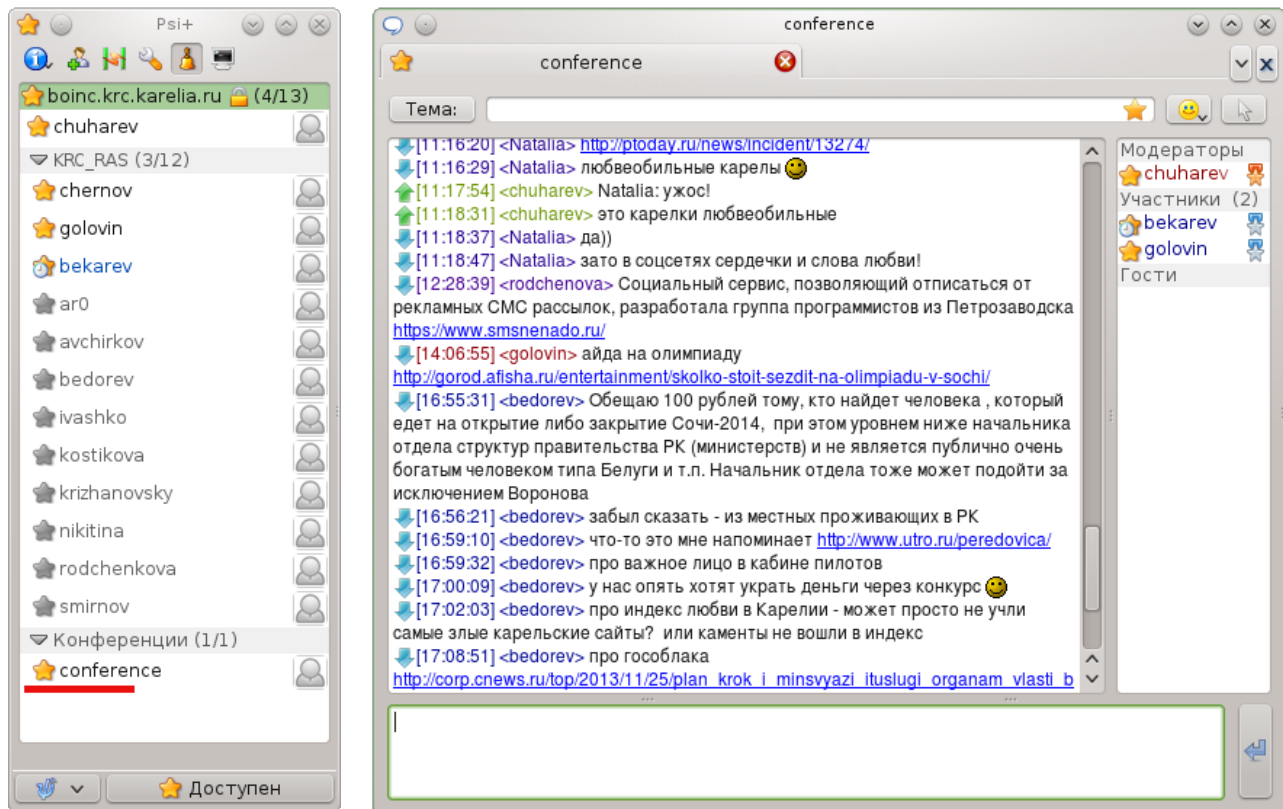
Psi+

boinc.krc.karelia.ru (4/13)
chuharev
KRC_RAS (3/12)
chernov
golovin
bekarev
ar0
avchirkov
bedorev
ivashko
kostikova
krizhanovsky
nikitina
rodchenkova
smirnov
Конференции (1/1)
conference

Доступен

conference

conference

Тема:

[11:16:20] <Natalia> http://ptoday.ru/news/incident/13274/
[11:16:29] <Natalia> любвеобильные карелы
[11:17:54] <chuharev> Natalia: ужос!
[11:18:31] <chuharev> это карелки любвеобильные
[11:18:37] <Natalia> да))
[11:18:47] <Natalia> зато в соцсетях сердечки и слова любви!
[12:28:39] <rodchenova> Социальный сервис, позволяющий отписаться от рекламных СМС рассылок, разработала группа программистов из Петрозаводска https://www.smsnenado.ru/
[14:06:55] <golovin> айда на олимпиаду http://gorod.afisha.ru/entertainment/skolko-stoit-sezdit-na-olimpiadu-v-sochi/
[16:55:31] <bedorev> Обещаю 100 рублей тому, кто найдет человека , который едет на открытие либо закрытие Сочи-2014, при этом уровнем ниже начальника отдела структур правительства РК (министерств) и не является публично очень богатым человеком типа Белуги и т.п. Начальник отдела тоже может подойти за исключением Воронова
[16:56:21] <bedorev> забыл сказать - из местных проживающих в РК
[16:59:10] <bedorev> что-то это мне напоминает http://www.utro.ru/peredovica/
[16:59:32] <bedorev> про важное лицо в кабине пилотов
[17:00:09] <bedorev> у нас опять хотят украсть деньги через конкурс
[17:02:03] <bedorev> про индекс любви в Карелии - может просто не учли самые злые карельские сайты? или каменты не вошли в индекс
[17:08:51] <bedorev> про гособлака
http://corp.cnews.ru/top/2013/11/25/plan_krok_i_minsvyazi_ituslugi_organam_vlasti_b

Модераторы
chuharev
Участники (2)
bekarev
golovin
Гости